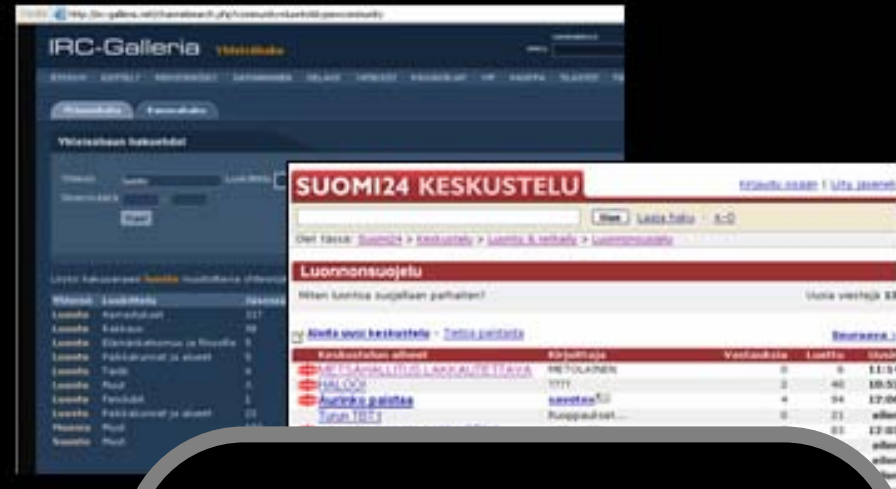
IRC-Galleria Yhteisöhaku

Yhteisöhaun hakuehdot

Hae

SUOMI24 KESKUSTELU

Kirjaudu sisään | Liity jäseneksi

Hae Laaja haku A-Ö

Olet tässä: Suomi24 > Keskustelu > Luonto & retkeily > Luonnonsuojelu

Luonnonsuojelu

Miten luontoa suojellaan parhaiten?

Uusia viestejä 13

Aloita uusi keskustelu - Tietoa palstasta

Seuraava

| Keskustelun aiheet | Kirjoittaja | Vastauksia | Luettu | Uusin |
|---|---|---|---|---|
| METSÄHALLITUS LAKKAUTETTAVA | METOLAINEN | 0 | 6 | 11:5 |
| HALOO! | ???? | 2 | 40 | 10:5 |
| Aurinko paistaa | savotus | 4 | 94 | 12:0 |
| Turun TET1 | Ruoppaukset... | 0 | 21 | eilen |
| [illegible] | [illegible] | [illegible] | 83 | 12:0 |